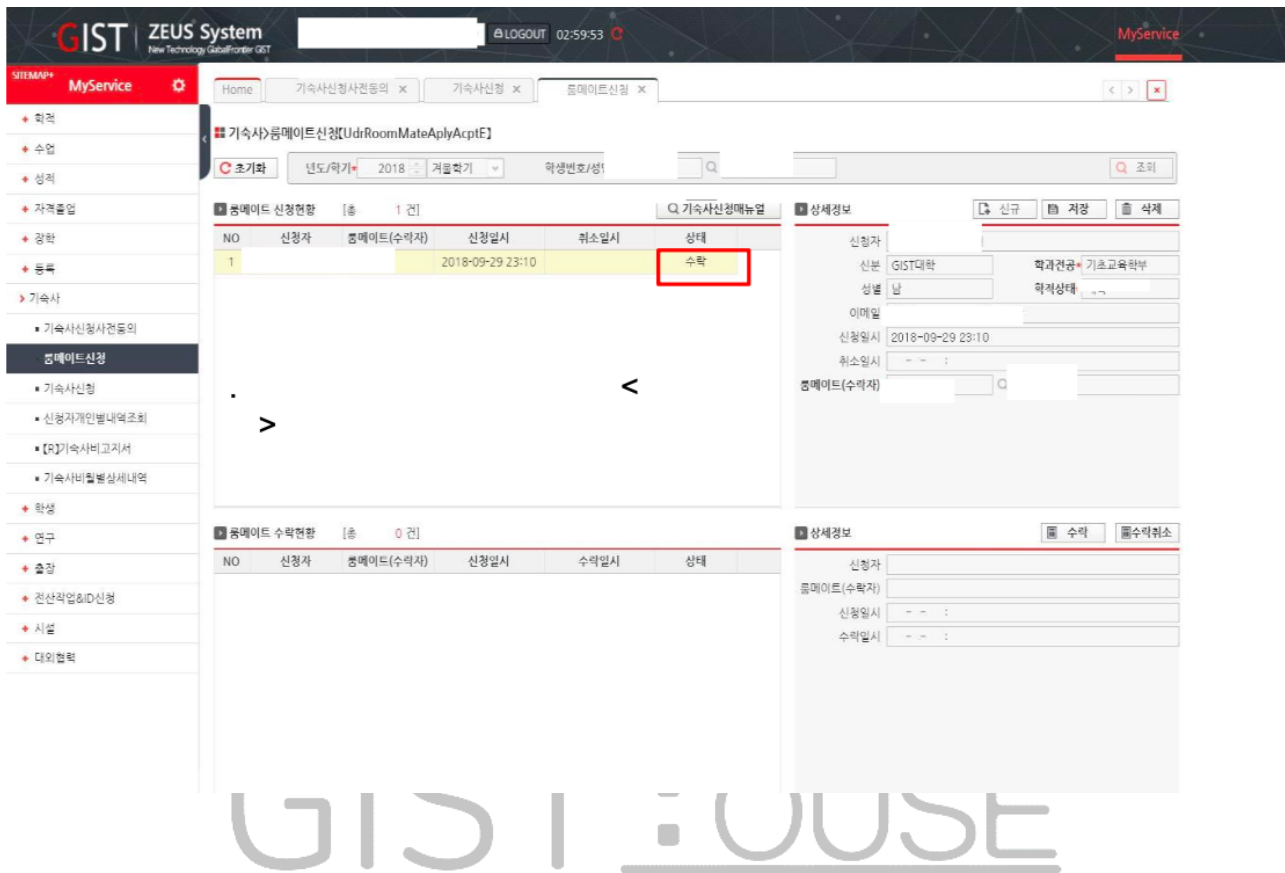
GIST | ZEUS System
New Technology GlobalFrontier GIST

LOGOUT 02:59:53

MyService

SITEMAP+ MyService

◆ 학적
◆ 수업
◆ 성적
◆ 자격졸업
◆ 장학
◆ 등록
› 기숙사
▪ 기숙사신청사전동의
룸메이트신청
▪ 기숙사신청
▪ 신청자개인별내역조회
▪ [R]기숙사비고지서
▪ 기숙사비월별상세내역
◆ 학생
◆ 연구
◆ 출장
◆ 전산작업&ID신청
◆ 시설
◆ 대외협력

Home | 기숙사신청사전동의 × | 기숙사신청 × | 룸메이트신청 ×

기숙사>룸메이트신청[UdrRoomMateAplyAcptE]

초기화 | 년도/학기* 2018 겨울학기 | 학생번호/성명 | 조회

룸메이트 신청현황 [총 1 건] | 기숙사신청매뉴얼

| NO | 신청자 | 룸메이트(수락자) | 신청일시 | 취소일시 | 상태 |
|---|---|---|---|---|---|
| 1 | | | 2018-09-29 23:10 | | 수락 |

상세정보 | 신규 | 저장 | 삭제

신청자
신분 GIST대학 | 학과전공* 기초교육학부
성별 남 | 학적상태
이메일
신청일시 2018-09-29 23:10
취소일시 - - :
룸메이트(수락자)

<
>

룸메이트 수락현황 [총 0 건]

| NO | 신청자 | 룸메이트(수락자) | 신청일시 | 수락일시 | 상태 |
|---|---|---|---|---|---|

상세정보 | 수락 | 수락취소

신청자
룸메이트(수락자)
신청일시 - - :
수락일시 - - :

GIST HOUSE